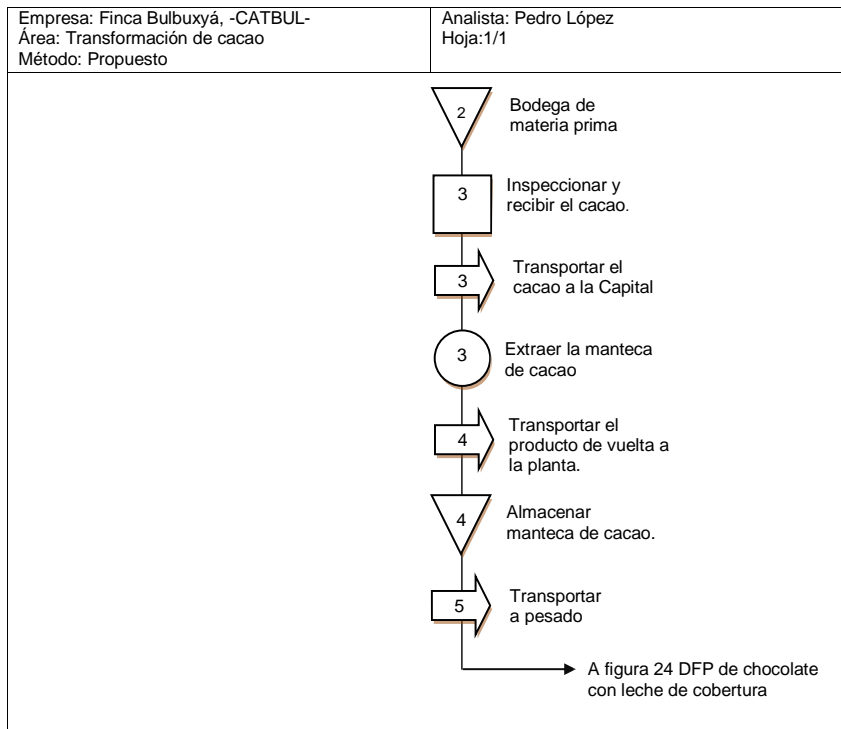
| Empresa: Finca Bulbuxyá, -CATBUL-<br>Área: Transformación de cacao<br>Método: Propuesto | Analista: Pedro López<br>Hoja:1/1 |
|---|---|

2 Bodega de materia prima

3 Inspeccionar y recibir el cacao.

3 Transportar el cacao a la Capital

3 Extraer la manteca de cacao

4 Transportar el producto de vuelta a la planta.

4 Almacenar manteca de cacao.

5 Transportar a pesado

A figura 24 DFP de chocolate con leche de cobertura